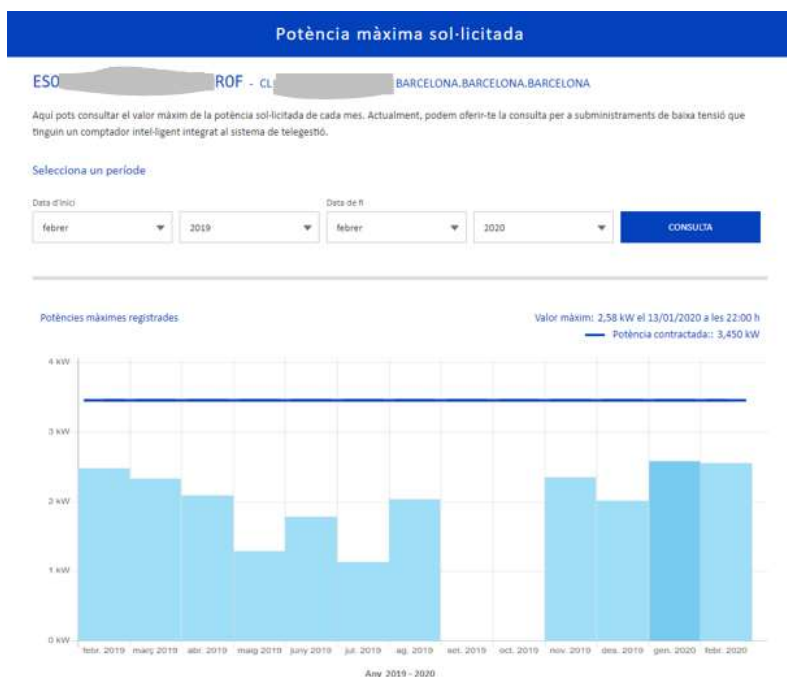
Potència màxima sol·licitada

ES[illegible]ROF - CL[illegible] BARCELONA.BARCELONA.BARCELONA

Aquí pots consultar el valor màxim de la potència sol·licitada de cada mes. Actualment, podem oferir-te la consulta per a subministraments de baixa tensió que tinguin un comptador intel·ligent integrat al sistema de telegestió.

Selecciona un període

Data d'inici
febrer
2019
Data de fi
febrer
2020
CONSULTA

Potències màximes registrades

Valor màxim: 2,58 kW el 13/01/2020 a les 22:00 h
Potència contractada:: 3,450 kW

4 kW
3 kW
2 kW
1 kW
0 kW

febr. 2019 març 2019 abr. 2019 maig 2019 juny 2019 jul. 2019 ag. 2019 set. 2019 oct. 2019 nov. 2019 des. 2019 gen. 2020 febr. 2020

Any 2019 - 2020